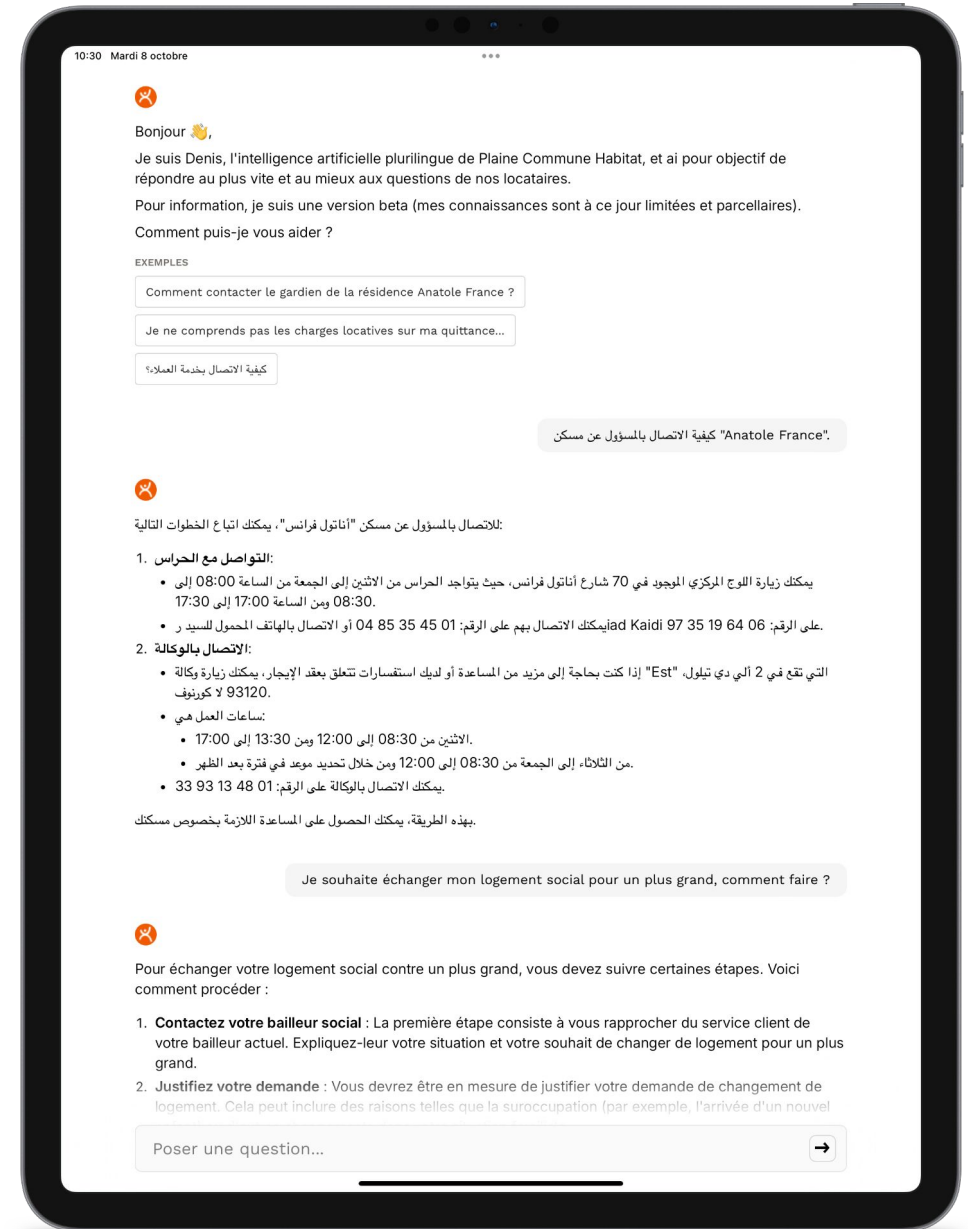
10:30 Mardi 8 octobre

Bonjour 👋,

Je suis Denis, l'intelligence artificielle plurilingue de Plaine Commune Habitat, et ai pour objectif de répondre au plus vite et au mieux aux questions de nos locataires.

Pour information, je suis une version beta (mes connaissances sont à ce jour limitées et parcellaires).

Comment puis-je vous aider ?

EXEMPLES

Comment contacter le gardien de la résidence Anatole France ?

Je ne comprends pas les charges locatives sur ma quittance...

كيفية الاتصال بخدمة العملاء؟

."Anatole France" كيفية الاتصال بالمسؤول عن مسكن

:للاتصال بالمسؤول عن مسكن "أناتول فرانس"، يمكنك اتباع الخطوات التالية

1. :التواصل مع الحراس

- يمكنك زيارة اللوج المركزي الموجود في 70 شارع أناتول فرانس، حيث يتواجد الحراس من الاثنين إلى الجمعة من الساعة 08:00 إلى 08:30. ومن الساعة 17:00 إلى 17:30
- .على الرقم: 06 64 19 35 97 ad Kaidiيمكنك الاتصال بهم على الرقم: 01 45 35 85 04 أو الاتصال بالهاتف المحمول للسيد ر

2. :الاتصال بالوكالة

- التي تقع في 2 ألي دي تيلول، "Est" إذا كنت بحاجة إلى مزيد من المساعدة أو لديك استفسارات تتعلق بعقد الإيجار، يمكنك زيارة وكالة 93120. لا كورنوف
- :ساعات العمل هي
  - .الاثنين من 08:30 إلى 12:00 ومن 13:30 إلى 17:00
  - .من الثلاثاء إلى الجمعة من 08:30 إلى 12:00 ومن خلال تحديد موعد في فترة بعد الظهر
- .يمكنك الاتصال بالوكالة على الرقم: 01 48 13 93 33

.بهذه الطريقة، يمكنك الحصول على المساعدة اللازمة بخصوص مسكنك

Je souhaite échanger mon logement social pour un plus grand, comment faire ?

Pour échanger votre logement social contre un plus grand, vous devez suivre certaines étapes. Voici comment procéder :

1. **Contactez votre bailleur social** : La première étape consiste à vous rapprocher du service client de votre bailleur actuel. Expliquez-leur votre situation et votre souhait de changer de logement pour un plus grand.
2. **Justifiez votre demande** : Vous devrez être en mesure de justifier votre demande de changement de logement. Cela peut inclure des raisons telles que la suroccupation (par exemple, l'arrivée d'un nouvel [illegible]

Poser une question...